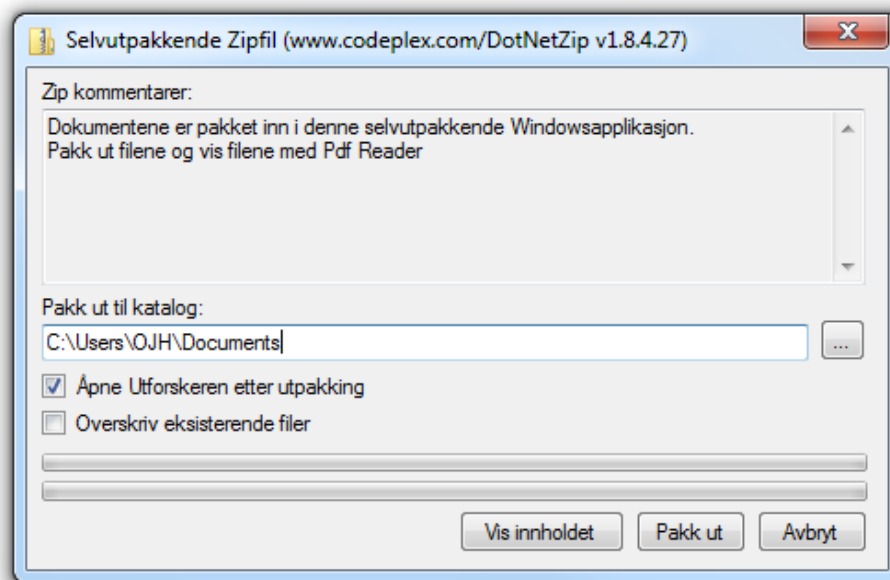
Selvutpakkende Zipfil (www.codeplex.com/DotNetZip v1.8.4.27)

X

Zip kommentarer:

Dokumentene er pakket inn i denne selvutpakkende Windowsapplikasjon.
Pakk ut filene og vis filene med Pdf Reader

Pakk ut til katalog:

C:\Users\OJH\Documents

...

Åpne Utforskeren etter utpakking

Overskriv eksisterende filer

Vis innholdet

Pakk ut

Avbryt